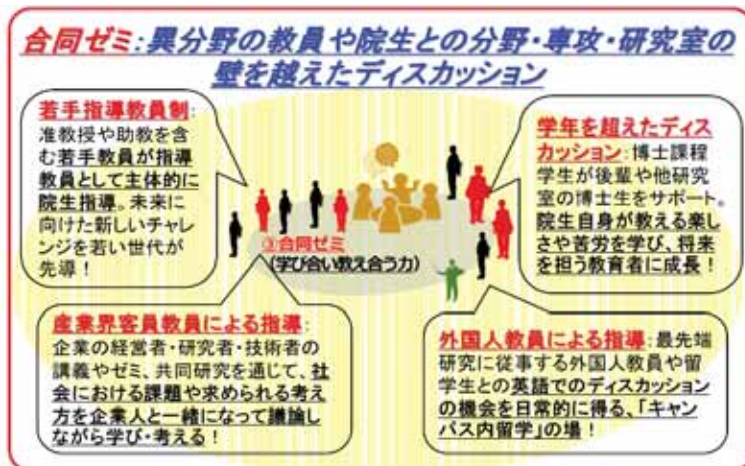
合同ゼミ：異分野の教員や院生との分野・専攻・研究室の壁を越えたディスカッション

若手指導教員制：准教授や助教を含む若手教員が指導教員として主体的に院生指導。未来に向けた新しいチャレンジを若い世代が先導！

学年を超えたディスカッション：博士課程学生が後輩や他研究室の博士生をサポート。院生自身が教える楽しさや苦労を学び、将来を担う教育者に成長！

②合同ゼミ
（学び合い教え合う力）

産業界客員教員による指導：企業の経営者・研究者・技術者の講義やゼミ、共同研究を通じて、社会における課題や求められる考え方を企業人と一緒になって議論しながら学び・考える！

外国人教員による指導：最先端研究に従事する外国人教員や留学生との英語でのディスカッションの機会を日常的に得る、「キャンパス内留学」の場！